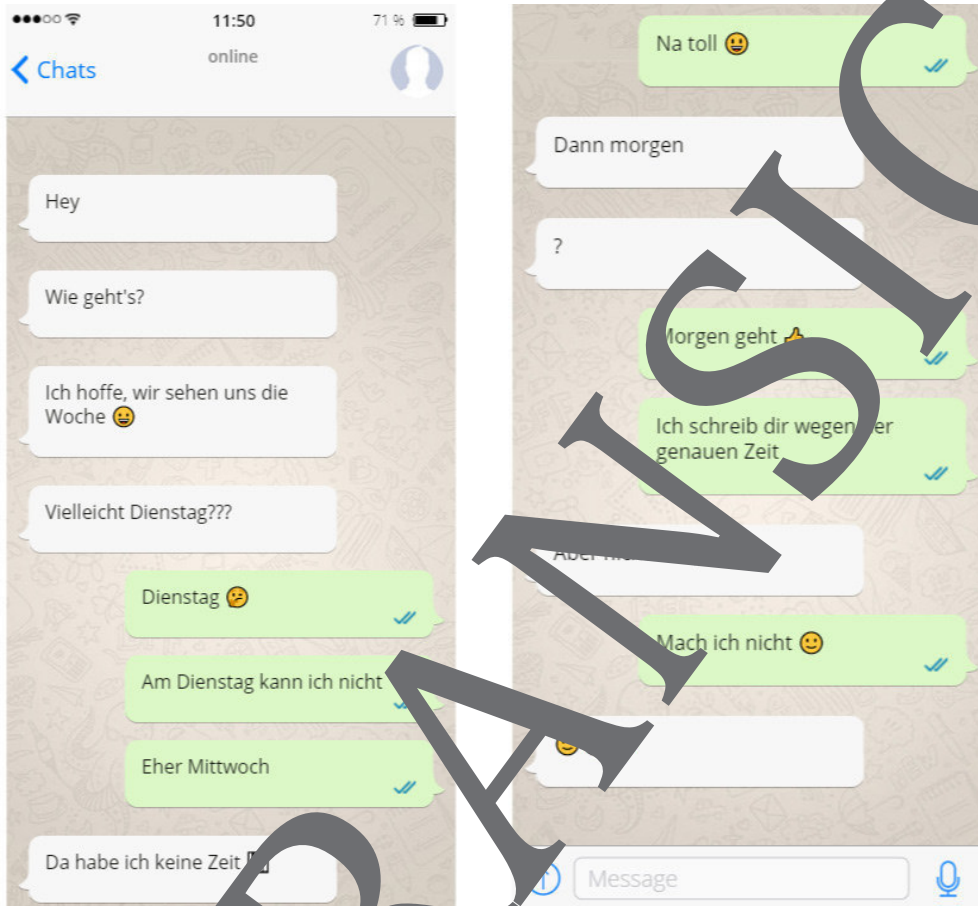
●●●○○ 11:50 71 %

Chats

online

Hey

Wie geht's?

Ich hoffe, wir sehen uns die Woche 😀

Vielleicht Dienstag???

Dienstag 😕

Am Dienstag kann ich nicht

Eher Mittwoch

Da habe ich keine Zeit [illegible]

Na toll 😀

Dann morgen

?

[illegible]orgen geht 👍

Ich schreib dir wegen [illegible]er genauen Zeit

Aber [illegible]

Mach ich nicht 🙂

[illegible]

Message

ANSIC